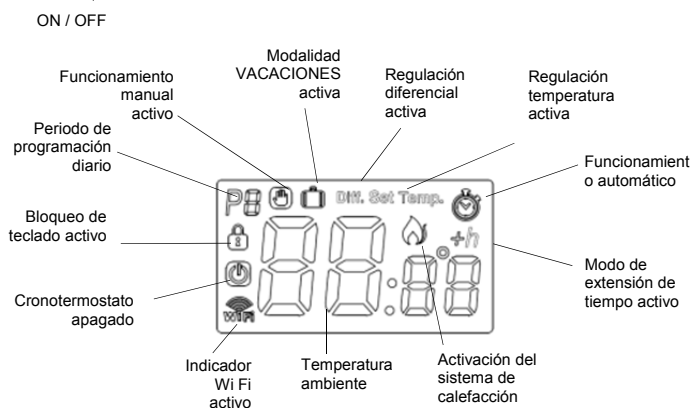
ON / OFF

Funcionamiento manual activo

Modalidad VACACIONES activa

Regulación diferencial activa

Regulación temperatura activa

Periodo de programación diario

Funcionamient o automático

P8

Diff. Set Temp.

+h

Bloqueo de teclado activo

Modo de extensión de tiempo activo

Cronotermostato apagado

Wi Fi

Indicador Wi Fi activo

Temperatura ambiente

Activación del sistema de calefacción